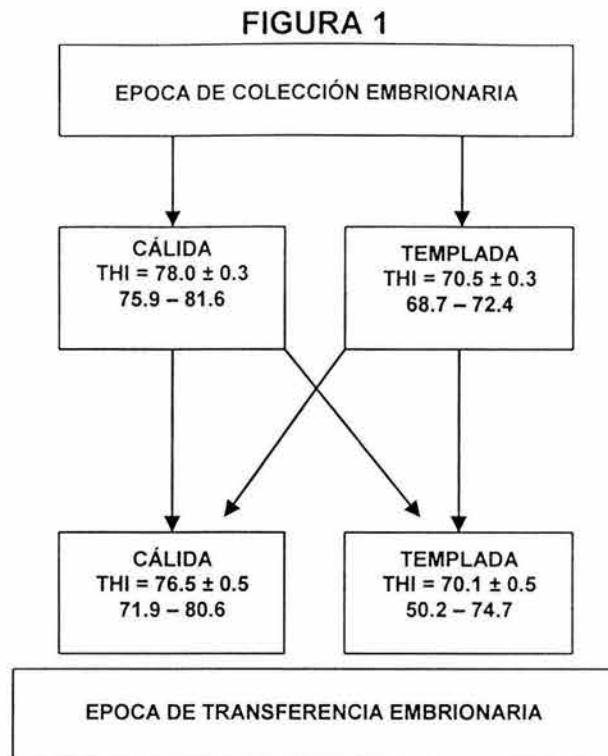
FIGURA 1

EPOCA DE COLECCIÓN EMBRIONARIA

CÁLIDA
THI = 78.0 ± 0.3
75.9 – 81.6

TEMPLADA
THI = 70.5 ± 0.3
68.7 – 72.4

CÁLIDA
THI = 76.5 ± 0.5
71.9 – 80.6

TEMPLADA
THI = 70.1 ± 0.5
50.2 – 74.7

EPOCA DE TRANSFERENCIA EMBRIONARIA